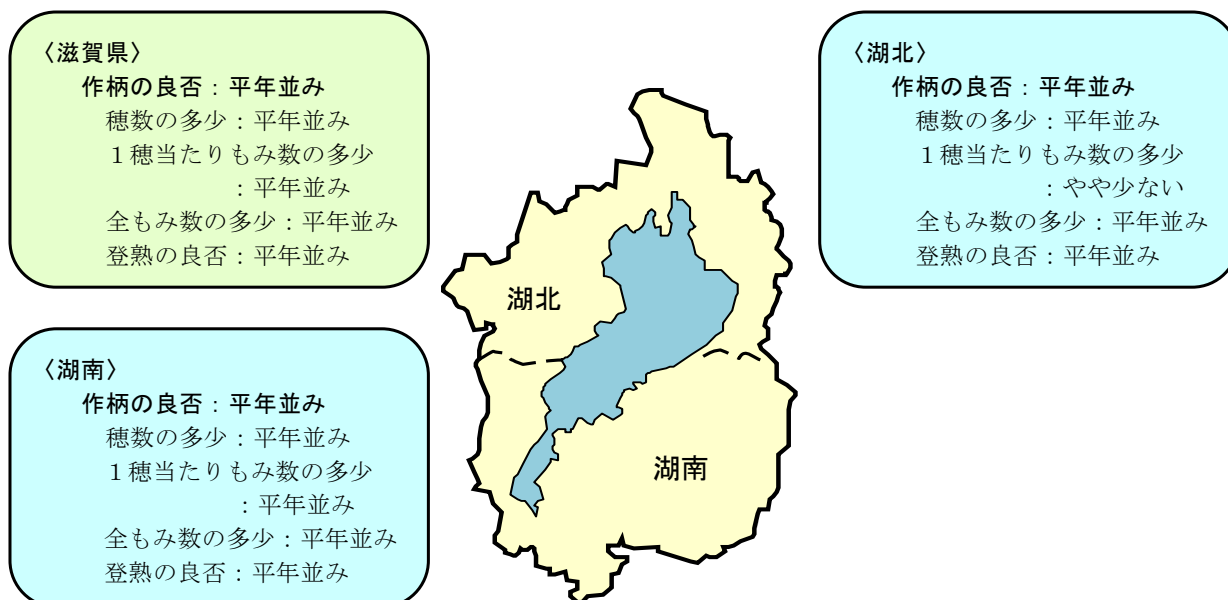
〈滋賀県〉
作柄の良否：平年並み
穂数の多少：平年並み
１穂当たりもみ数の多少
：平年並み
全もみ数の多少：平年並み
登熟の良否：平年並み

〈湖南〉
作柄の良否：平年並み
穂数の多少：平年並み
１穂当たりもみ数の多少
：平年並み
全もみ数の多少：平年並み
登熟の良否：平年並み

湖北

湖南

〈湖北〉
作柄の良否：平年並み
穂数の多少：平年並み
１穂当たりもみ数の多少
：やや少ない
全もみ数の多少：平年並み
登熟の良否：平年並み